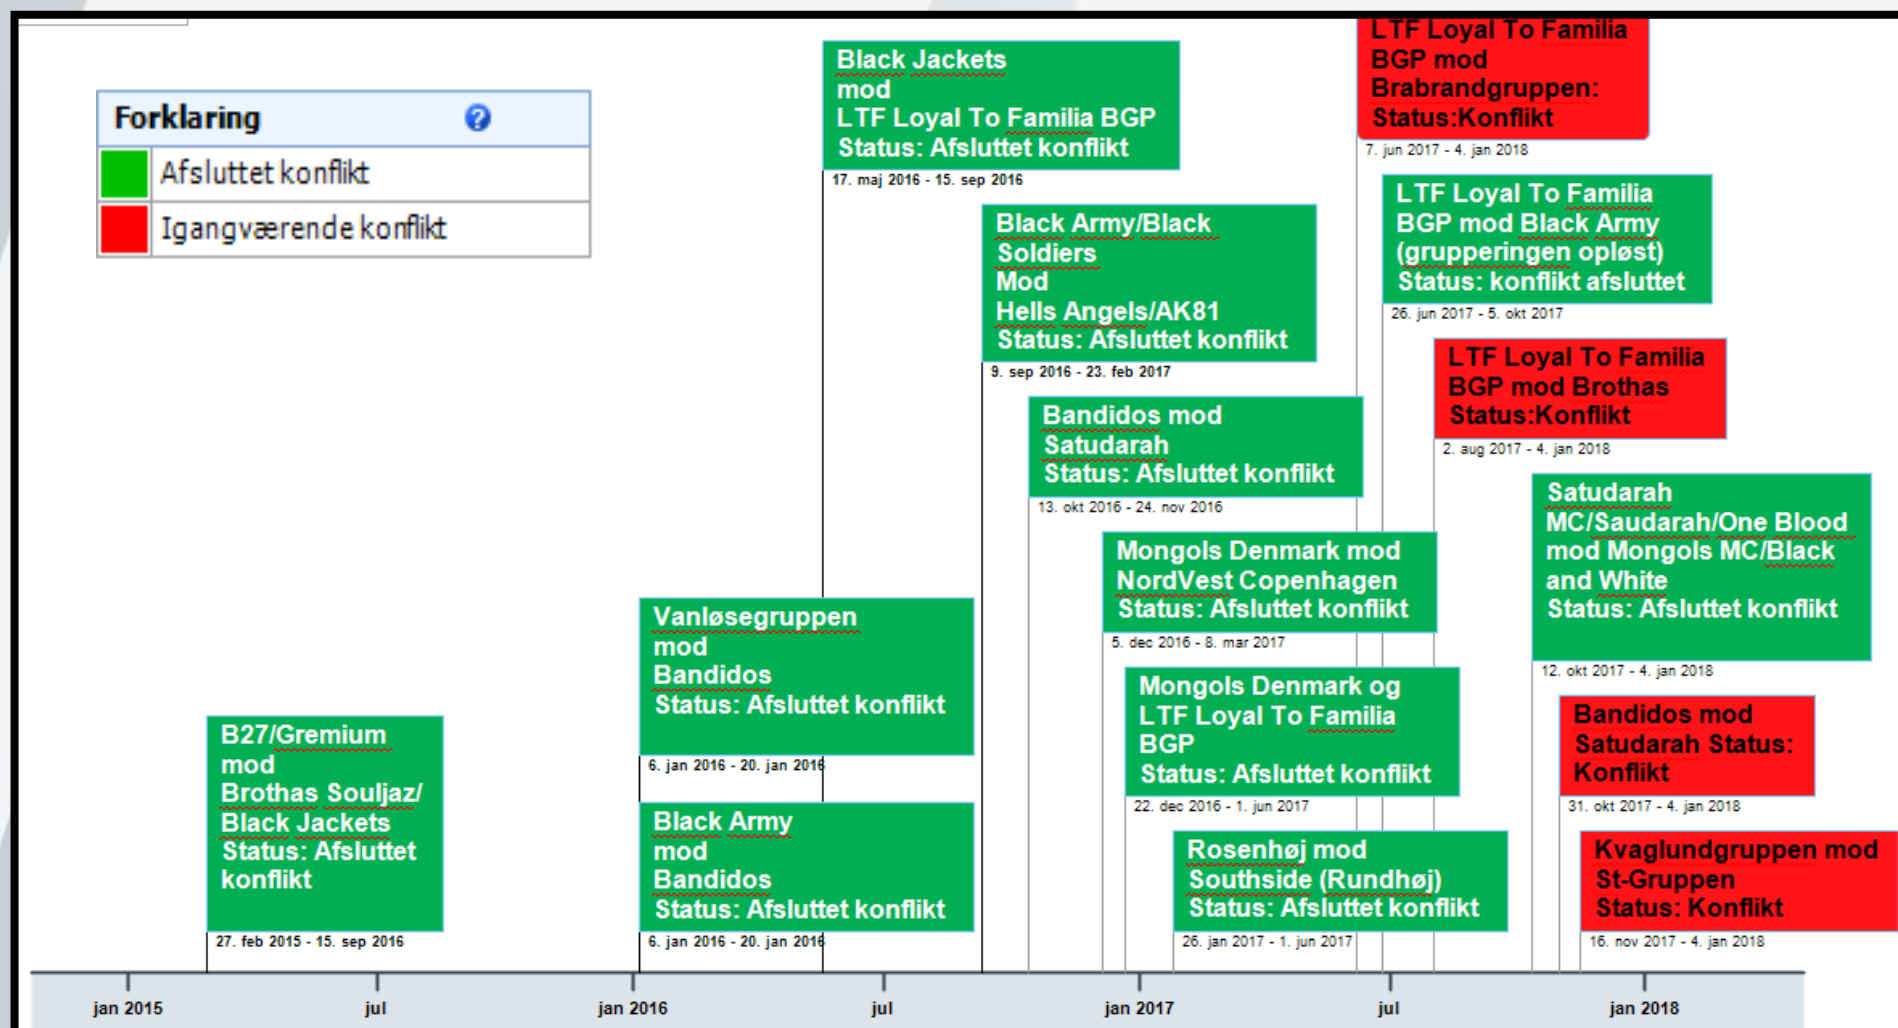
Forklaring

Afsluttet konflikt

Igangværende konflikt

Black Jackets mod LTF Loyal To Familia BGP Status: Afsluttet konflikt

17. maj 2016 - 15. sep 2016

LTF Loyal To Familia BGP mod Brabrandgruppen: Status:Konflikt

7. jun 2017 - 4. jan 2018

Black Army/Black Soldiers Mod Hells Angels/AK81 Status: Afsluttet konflikt

9. sep 2016 - 23. feb 2017

LTF Loyal To Familia BGP mod Black Army (grupperingen opløst) Status: konflikt afsluttet

26. jun 2017 - 5. okt 2017

LTF Loyal To Familia BGP mod Brothas Status:Konflikt

2. aug 2017 - 4. jan 2018

Bandidos mod Satudarah Status: Afsluttet konflikt

13. okt 2016 - 24. nov 2016

Satudarah MC/Saudarah/One Blood mod Mongols MC/Black and White Status: Afsluttet konflikt

12. okt 2017 - 4. jan 2018

Mongols Denmark mod NordVest Copenhagen Status: Afsluttet konflikt

5. dec 2016 - 8. mar 2017

Vanløsegruppen mod Bandidos Status: Afsluttet konflikt

6. jan 2016 - 20. jan 2016

Mongols Denmark og LTF Loyal To Familia BGP Status: Afsluttet konflikt

22. dec 2016 - 1. jun 2017

Bandidos mod Satudarah Status: Konflikt

31. okt 2017 - 4. jan 2018

B27/Gremium mod Brothas Souljaz/ Black Jackets Status: Afsluttet konflikt

27. feb 2015 - 15. sep 2016

Black Army mod Bandidos Status: Afsluttet konflikt

6. jan 2016 - 20. jan 2016

Rosenhøj mod Southside (Rundhøj) Status: Afsluttet konflikt

26. jan 2017 - 1. jun 2017

Kvaglundgruppen mod St-Gruppen Status: Konflikt

16. nov 2017 - 4. jan 2018

jan 2015 jul jan 2016 jul jan 2017 jul jan 2018